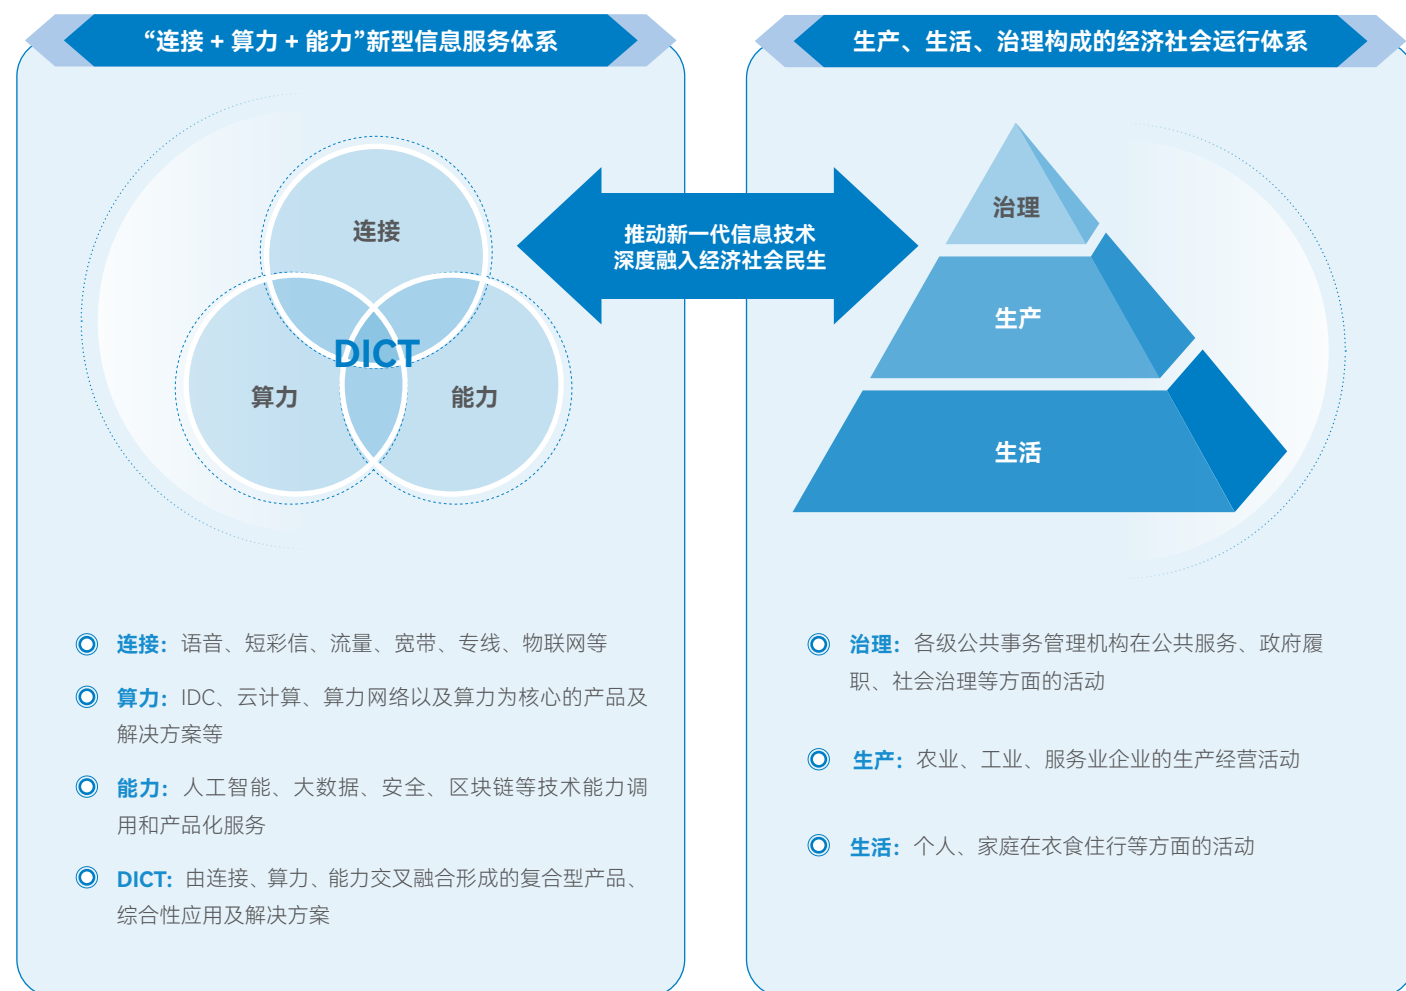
“连接 + 算力 + 能力”新型信息服务体系

连接

算力

DICT

能力

推动新一代信息技术
深度融入经济社会民生

生产、生活、治理构成的经济社会运行体系

治理

生产

生活

连接：语音、短彩信、流量、宽带、专线、物联网等

算力：IDC、云计算、算力网络以及算力为核心的产品及解决方案等

能力：人工智能、大数据、安全、区块链等技术能力调用和产品化服务

DICT：由连接、算力、能力交叉融合形成的复合型产品、综合性应用及解决方案

治理：各级公共事务管理机构在公共服务、政府履职、社会治理等方面的活动

生产：农业、工业、服务业企业的生产经营活动

生活：个人、家庭在衣食住行等方面的活动